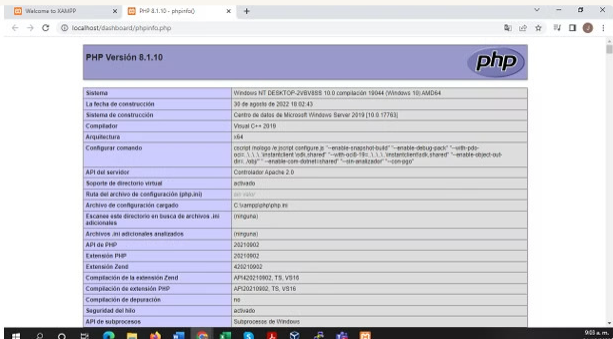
Welcome to XAMPP × PHP 8.1.10 - phpinfo() × +

localhost/dashboard/phpinfo.php

PHP Versión 8.1.10

php

| | |
|---|---|
| Sistema | Windows NT DESKTOP-2VBV8SS 10.0 compilación 19044 (Windows 10) AMD64 |
| La fecha de construcción | 30 de agosto de 2022 18:02:43 |
| Sistema de construcción | Centro de datos de Microsoft Windows Server 2019 [10.0.17763] |
| Compilador | Visual C++ 2019 |
| Arquitectura | x64 |
| Configurar comando | cscript /nologo /e:jscript configure.js "--enable-snapshot-build" "--enable-debug-pack" "--with-pdo-oci=..\..\..\..\instantclient\sdk,shared" "--with-oci8-19=..\..\..\..\instantclient\sdk,shared" "--enable-object-out-dir=../obj/" "--enable-com-dotnet=shared" "--without-analyzer" "--with-pgo" |
| API del servidor | Controlador Apache 2.0 |
| Soporte de directorio virtual | activado |
| Ruta del archivo de configuración (php.ini) | sin valor |
| Archivo de configuración cargado | C:\xampp\php\php.ini |
| Escanee este directorio en busca de archivos .ini adicionales | (ninguna) |
| Archivos .ini adicionales analizados | (ninguna) |
| API de PHP | 20210902 |
| Extensión PHP | 20210902 |
| Extensión Zend | 420210902 |
| Compilación de la extensión Zend | API420210902, TS, VS16 |
| Compilación de extensión PHP | API20210902, TS, VS16 |
| Compilación de depuración | no |
| Seguridad del hilo | activado |
| API de subprocesos | Subprocesos de Windows |

9:05 a. m.